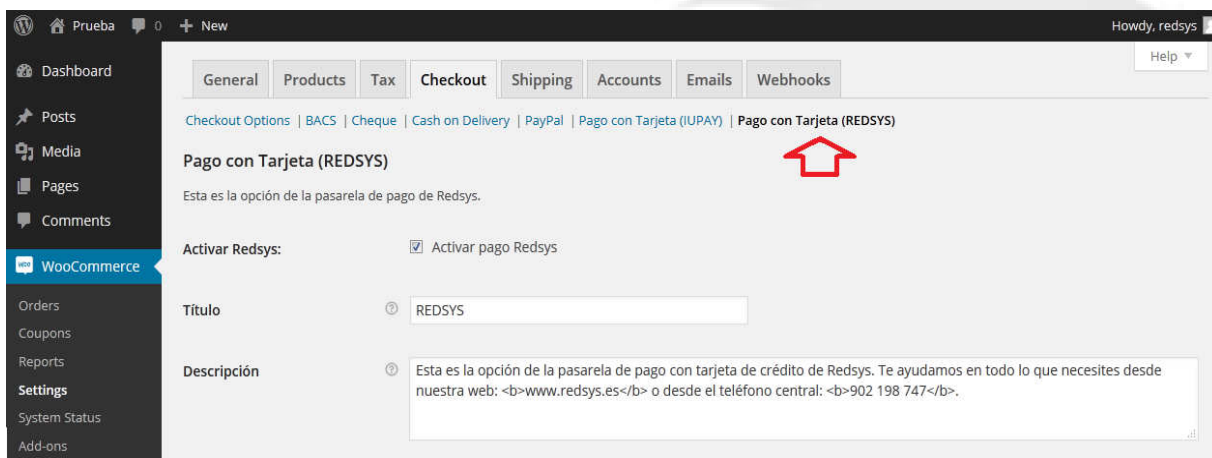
Prueba 0 + New

Howdy, redsys

Help ▾

Dashboard

Posts

Media

Pages

Comments

WooCommerce

Orders

Coupons

Reports

Settings

System Status

Add-ons

General | Products | Tax | Checkout | Shipping | Accounts | Emails | Webhooks

Checkout Options | BACS | Cheque | Cash on Delivery | PayPal | Pago con Tarjeta (IUPAY) | Pago con Tarjeta (REDSYS)

Pago con Tarjeta (REDSYS)

Esta es la opción de la pasarela de pago de Redsys.

Activar Redsys: Activar pago Redsys

Título REDSYS

Descripción Esta es la opción de la pasarela de pago con tarjeta de crédito de Redsys. Te ayudamos en todo lo que necesites desde nuestra web: <b>www.redsys.es</b> o desde el teléfono central: <b>902 198 747</b>.